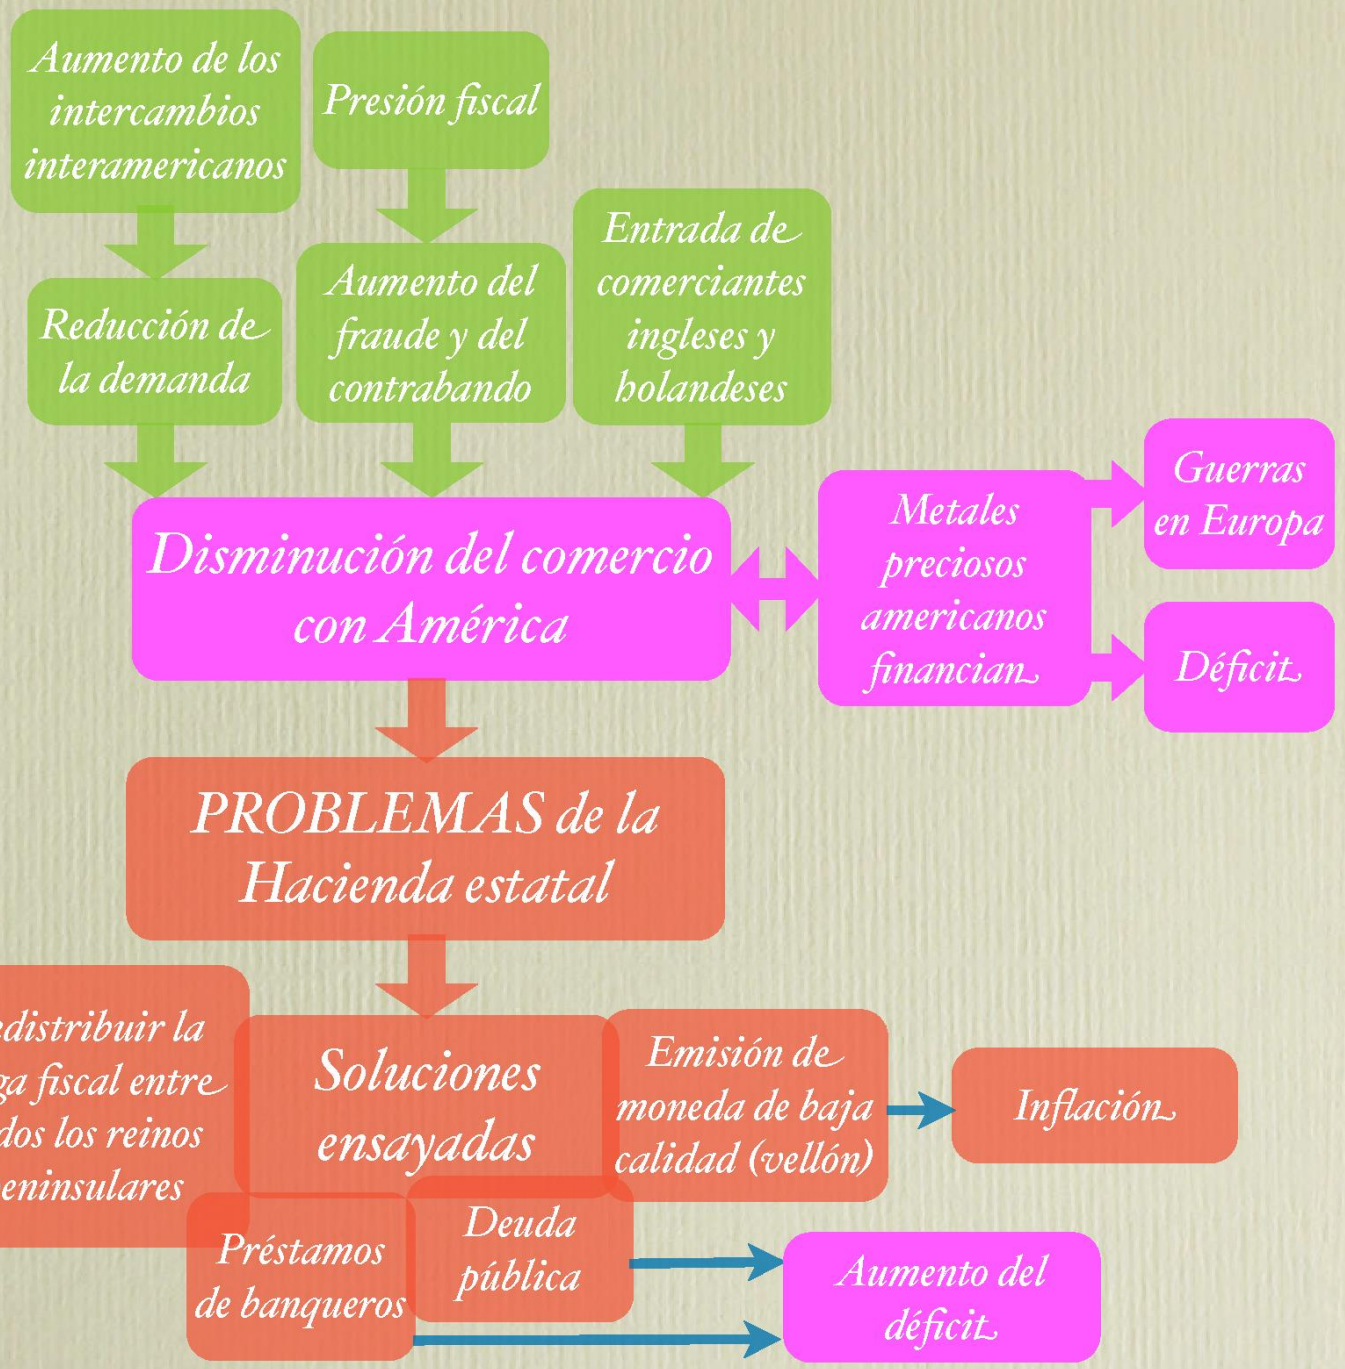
Aumento de los intercambios interamericanos

Presión fiscal

Reducción de la demanda

Aumento del fraude y del contrabando

Entrada de comerciantes ingleses y holandeses

Disminución del comercio con América

Metales preciosos americanos financian

Guerras en Europa

Déficit

PROBLEMAS de la Hacienda estatal

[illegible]edistribuir la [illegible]ga fiscal entre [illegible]dos los reinos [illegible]eninsulares

Soluciones ensayadas

Emisión de moneda de baja calidad (vellón)

Inflación

Préstamos de banqueros

Deuda pública

Aumento del déficit